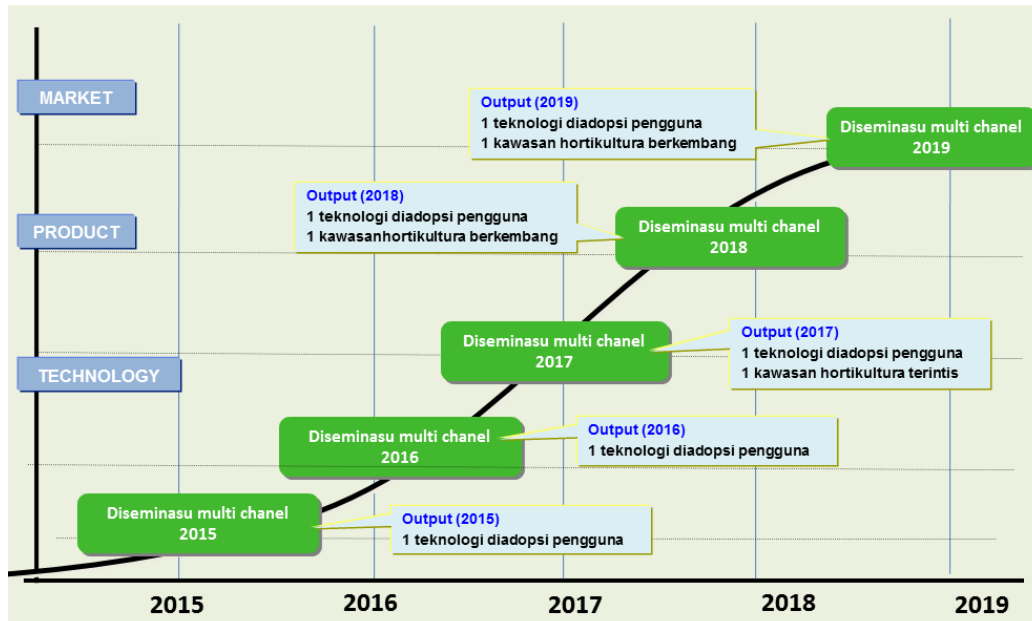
MARKET

PRODUCT

TECHNOLOGY

Output (2019)
1 teknologi diadopsi pengguna
1 kawasan hortikultura berkembang

Diseminasu multi chanel 2019

Output (2018)
1 teknologi diadopsi pengguna
1 kawasanhortikultura berkembang

Diseminasu multi chanel 2018

Diseminasu multi chanel 2017

Output (2017)
1 teknologi diadopsi pengguna
1 kawasan hortikultura terintis

Diseminasu multi chanel 2016

Output (2016)
1 teknologi diadopsi pengguna

Diseminasu multi chanel 2015

Output (2015)
1 teknologi diadopsi pengguna

2015 2016 2017 2018 2019